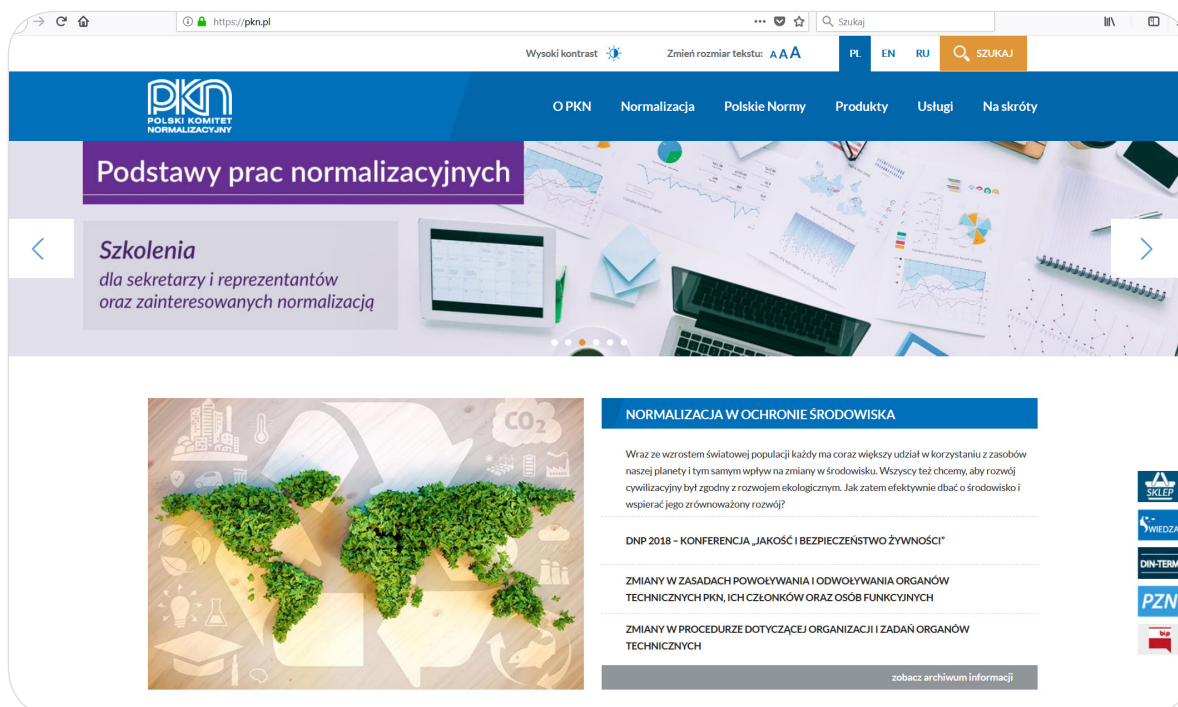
https://pkn.pl

Szukaj

Wysoki kontrast

Zmień rozmiar tekstu: A A A

PL EN RU SZUKAJ

PKN POLSKI KOMITET NORMALIZACYJNY

O PKN Normalizacja Polskie Normy Produkty Usługi Na skróty

Podstawy prac normalizacyjnych

Szkolenia
dla sekretarzy i reprezentantów oraz zainteresowanych normalizacją

$CO_2$

NORMALIZACJA W OCHRONIE ŚRODOWISKA

Wraz ze wzrostem światowej populacji każdy ma coraz większy udział w korzystaniu z zasobów naszej planety i tym samym wpływ na zmiany w środowisku. Wszyscy też chcemy, aby rozwój cywilizacyjny był zgodny z rozwojem ekologicznym. Jak zatem efektywnie dbać o środowisko i wspierać jego zrównoważony rozwój?

DNP 2018 – KONFERENCJA „JAKOŚĆ I BEZPIECZEŃSTWO ŻYWNOŚCI"

ZMIANY W ZASADACH POWOŁYWANIA I ODWOŁYWANIA ORGANÓW TECHNICZNYCH PKN, ICH CZŁONKÓW ORAZ OSÓB FUNKCYJNYCH

ZMIANY W PROCEDURZE DOTYCZĄCEJ ORGANIZACJI I ZADAŃ ORGANÓW TECHNICZNYCH

zobacz archiwum informacji

SKLEP

WIEDZA

DIN-TERM

PZN

bip